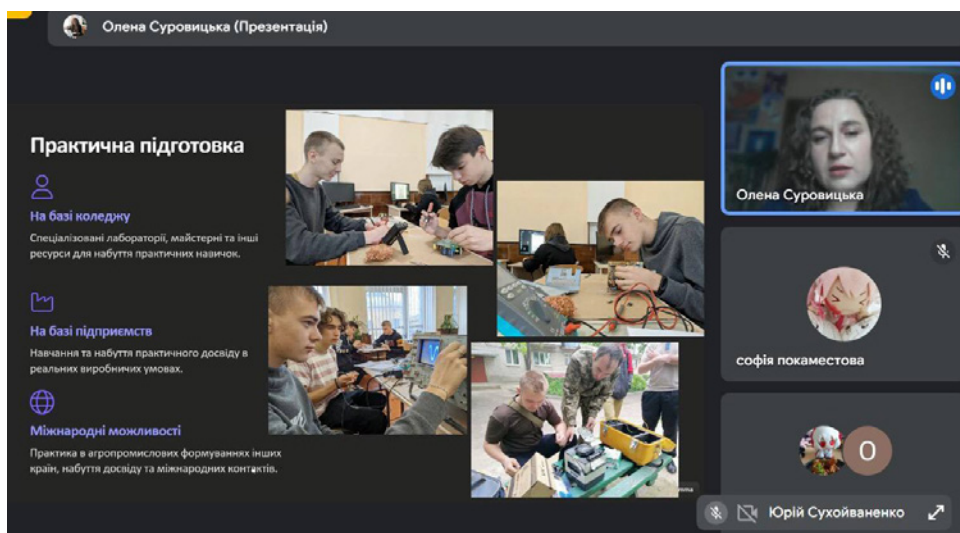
Олена Суровицька (Презентація)

Практична підготовка

На базі коледжу

Спеціалізовані лабораторії, майстерні та інші ресурси для набуття практичних навичок.

На базі підприємств

Навчання та набуття практичного досвіду в реальних виробничих умовах.

Міжнародні можливості

Практика в агропромислових формуваннях інших країн, набуття досвіду та міжнародних контактів.

Олена Суровицька

софія покаместова

О

Юрій Сухойваненко